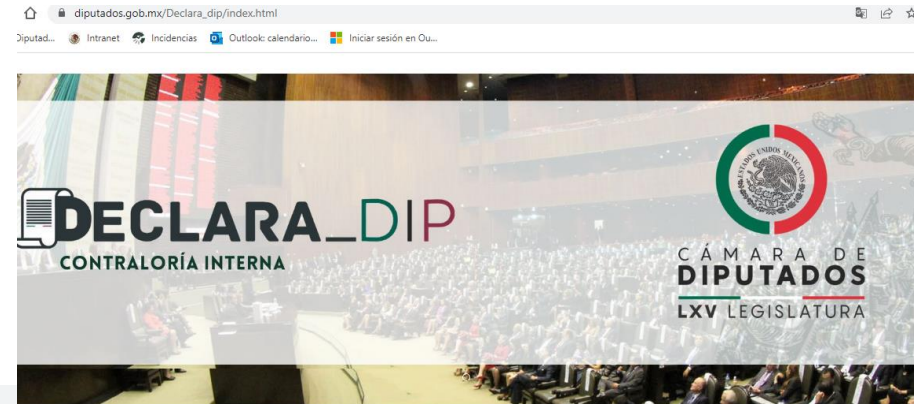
diputados.gob.mx/Declara_dip/index.html

Diputad... Intranet Incidencias Outlook: calendario... Iniciar sesión en Ou...

DECLARA_DIP
CONTRALORÍA INTERNA

ESTADOS UNIDOS MEXICANOS

CÁMARA DE
DIPUTADOS
LXV LEGISLATURA